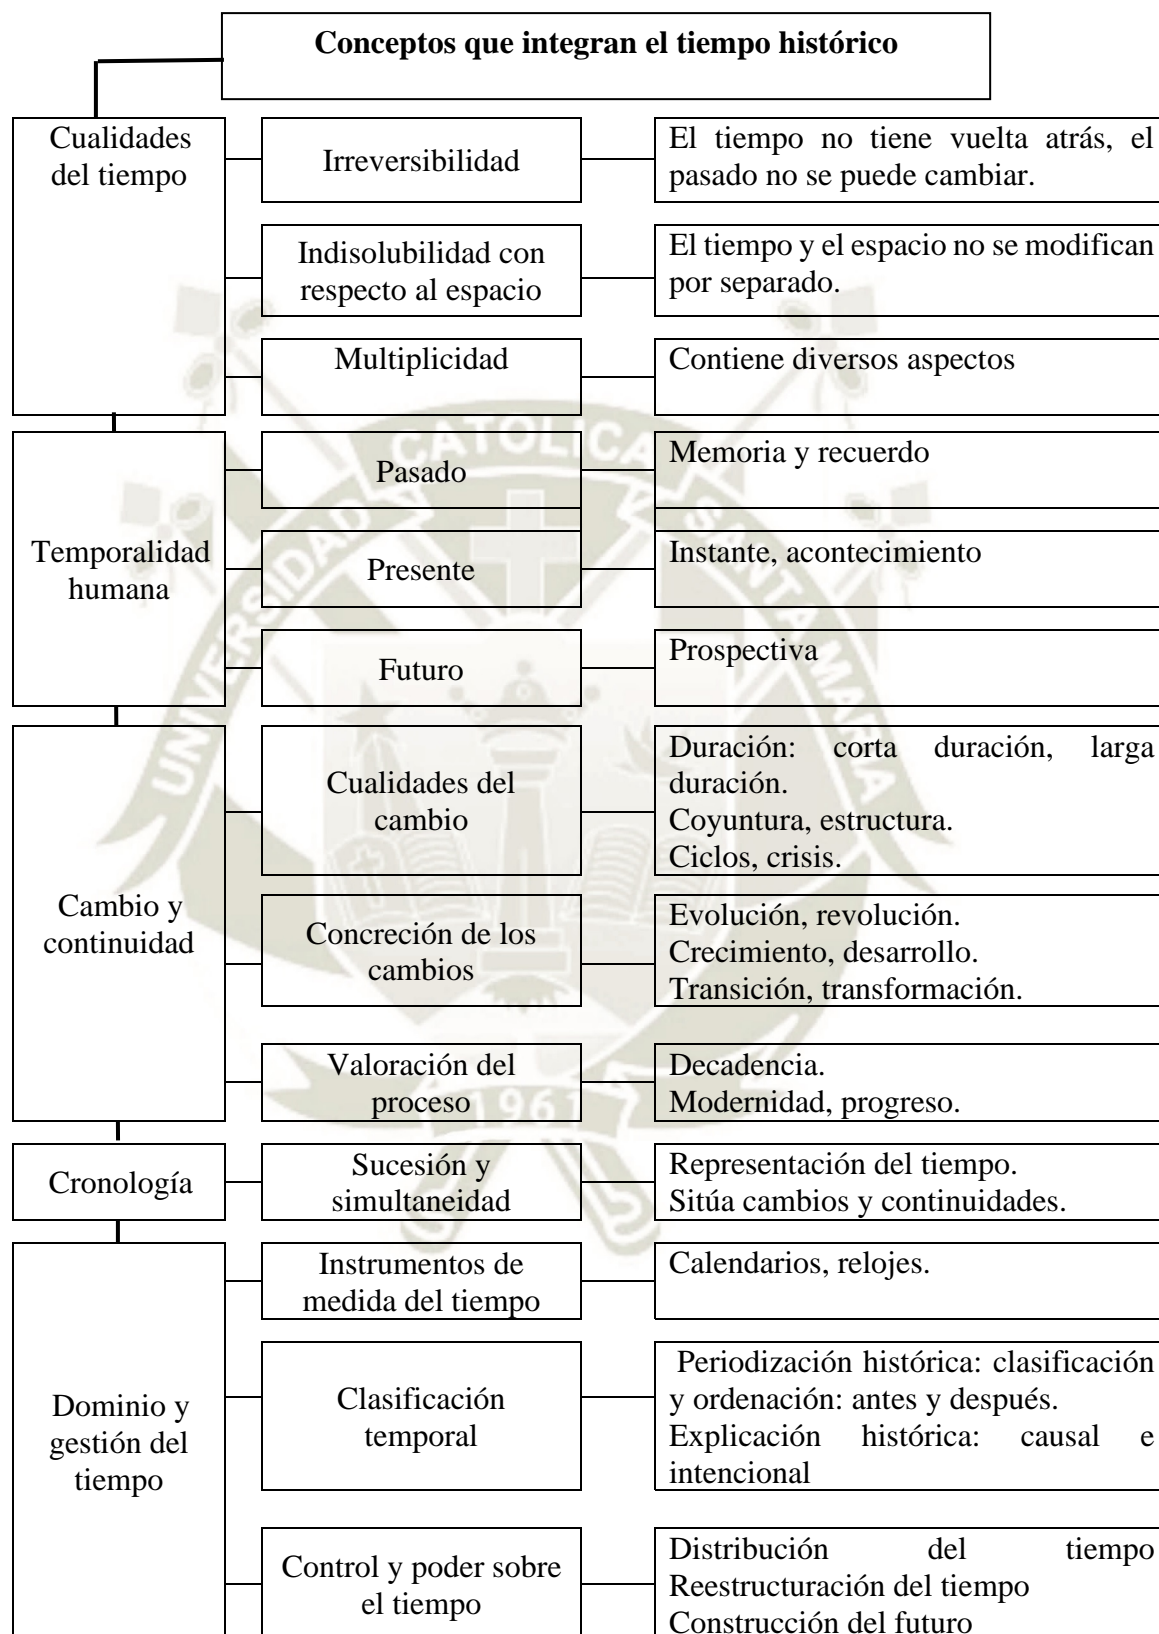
Conceptos que integran el tiempo histórico

| | | |
|---|---|---|
| Cualidades del tiempo | Irreversibilidad | El tiempo no tiene vuelta atrás, el pasado no se puede cambiar. |
| | Indisolubilidad con respecto al espacio | El tiempo y el espacio no se modifican por separado. |
| | Multiplicidad | Contiene diversos aspectos |
| Temporalidad humana | Pasado | Memoria y recuerdo |
| | Presente | Instante, acontecimiento |
| | Futuro | Prospectiva |
| Cambio y continuidad | Cualidades del cambio | Duración: corta duración, larga duración. Coyuntura, estructura. Ciclos, crisis. |
| | Concreción de los cambios | Evolución, revolución. Crecimiento, desarrollo. Transición, transformación. |
| | Valoración del proceso | Decadencia. Modernidad, progreso. |
| Cronología | Sucesión y simultaneidad | Representación del tiempo. Sitúa cambios y continuidades. |
| Dominio y gestión del tiempo | Instrumentos de medida del tiempo | Calendarios, relojes. |
| | Clasificación temporal | Periodización histórica: clasificación y ordenación: antes y después. Explicación histórica: causal e intencional |
| | Control y poder sobre el tiempo | Distribución del tiempo Reestructuración del tiempo Construcción del futuro |